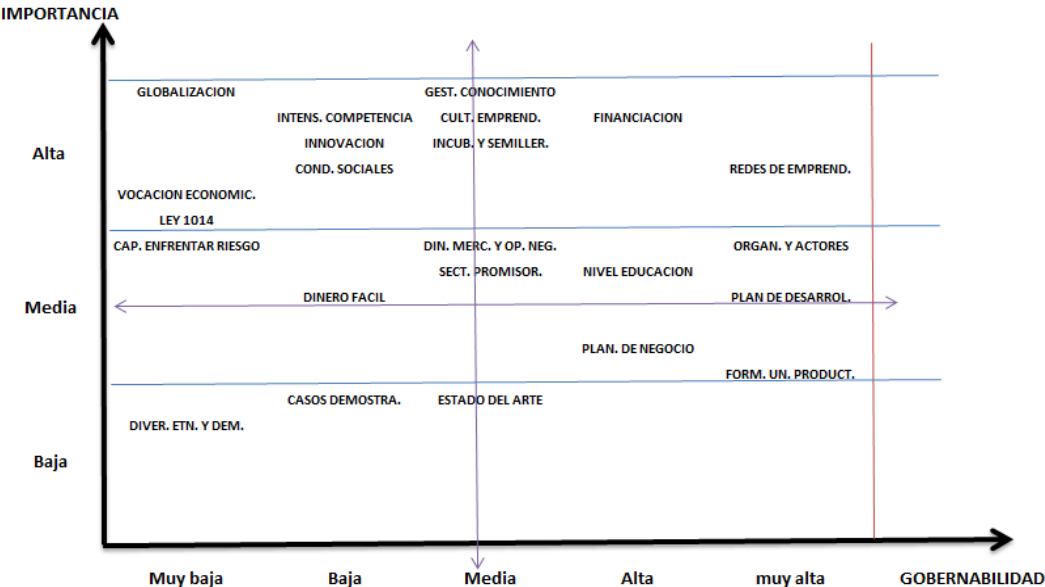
IMPORTANCIA

GLOBALIZACION
GEST. CONOCIMIENTO
INTENS. COMPETENCIA
CULT. EMPREND.
FINANCIACION
Alta
INNOVACION
INCUB. Y SEMILLER.
COND. SOCIALES
REDES DE EMPREND.
VOCACION ECONOMIC.
LEY 1014
CAP. ENFRENTAR RIESGO
DIN. MERC. Y OP. NEG.
ORGAN. Y ACTORES
SECT. PROMISOR.
NIVEL EDUCACION
Media
DINERO FACIL
PLAN DE DESARROL.
PLAN. DE NEGOCIO
FORM. UN. PRODUCT.
CASOS DEMOSTRA.
ESTADO DEL ARTE
DIVER. ETN. Y DEM.
Baja

Muy baja
Baja
Media
Alta
muy alta
GOBERNABILIDAD